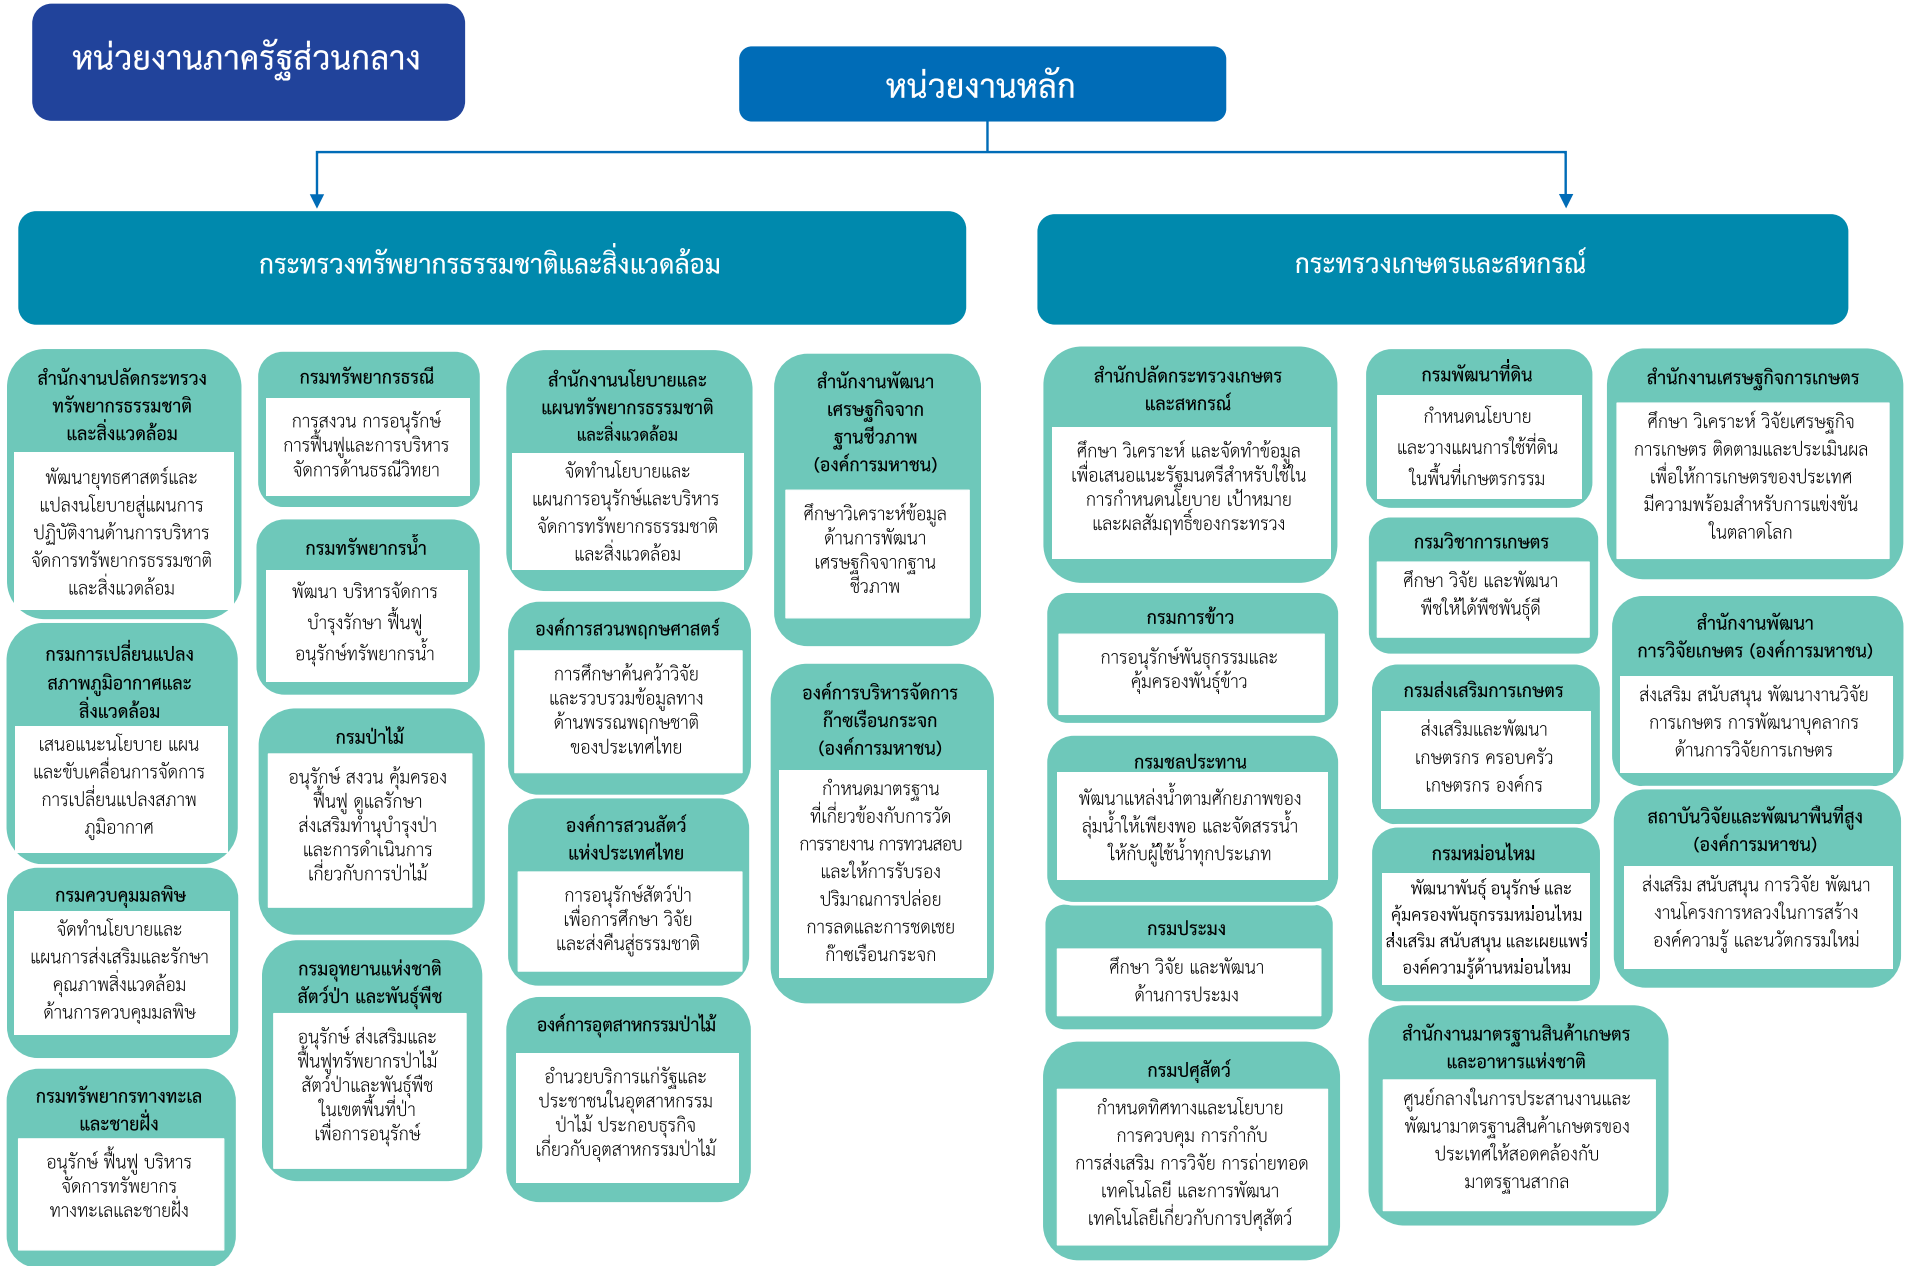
หน่วยงานภาครัฐส่วนกลาง

หน่วยงานหลัก

กระทรวงทรัพยากรธรรมชาติและสิ่งแวดล้อม

กระทรวงเกษตรและสหกรณ์

สำนักงานปลัดกระทรวงทรัพยากรธรรมชาติและสิ่งแวดล้อม
พัฒนายุทธศาสตร์และแปลงนโยบายสู่แผนการปฏิบัติงานด้านการบริหารจัดการทรัพยากรธรรมชาติและสิ่งแวดล้อม

กรมการเปลี่ยนแปลงสภาพภูมิอากาศและสิ่งแวดล้อม
เสนอแนะนโยบาย แผน และขับเคลื่อนการจัดการการเปลี่ยนแปลงสภาพภูมิอากาศ

กรมควบคุมมลพิษ
จัดทำนโยบายและแผนการส่งเสริมและรักษาคุณภาพสิ่งแวดล้อมด้านการควบคุมมลพิษ

กรมทรัพยากรทางทะเลและชายฝั่ง
อนุรักษ์ ฟื้นฟู บริหารจัดการทรัพยากรทางทะเลและชายฝั่ง

กรมทรัพยากรธรณี
การสงวน การอนุรักษ์ การฟื้นฟูและการบริหารจัดการด้านธรณีวิทยา

กรมทรัพยากรน้ำ
พัฒนา บริหารจัดการ บำรุงรักษา ฟื้นฟู อนุรักษ์ทรัพยากรน้ำ

กรมป่าไม้
อนุรักษ์ สงวน คุ้มครอง ฟื้นฟู ดูแลรักษา ส่งเสริมทำนุบำรุงป่า และการดำเนินการเกี่ยวกับการป่าไม้

กรมอุทยานแห่งชาติ สัตว์ป่า และพันธุ์พืช
อนุรักษ์ ส่งเสริมและฟื้นฟูทรัพยากรป่าไม้ สัตว์ป่าและพันธุ์พืชในเขตพื้นที่ป่า เพื่อการอนุรักษ์

สำนักงานนโยบายและแผนทรัพยากรธรรมชาติและสิ่งแวดล้อม
จัดทำนโยบายและแผนการอนุรักษ์และบริหารจัดการทรัพยากรธรรมชาติและสิ่งแวดล้อม

องค์การสวนพฤกษศาสตร์
การศึกษาค้นคว้าวิจัยและรวบรวมข้อมูลทางด้านพรรณพฤกษชาติของประเทศไทย

องค์การสวนสัตว์แห่งประเทศไทย
การอนุรักษ์สัตว์ป่าเพื่อการศึกษา วิจัย และส่งคืนสู่ธรรมชาติ

องค์การอุตสาหกรรมป่าไม้
อำนวยบริการแก่รัฐและประชาชนในอุตสาหกรรมป่าไม้ ประกอบธุรกิจเกี่ยวกับอุตสาหกรรมป่าไม้

สำนักงานพัฒนาเศรษฐกิจจากฐานชีวภาพ (องค์การมหาชน)
ศึกษาวิเคราะห์ข้อมูลด้านการพัฒนาเศรษฐกิจจากฐานชีวภาพ

องค์การบริหารจัดการก๊าซเรือนกระจก (องค์การมหาชน)
กำหนดมาตรฐานที่เกี่ยวข้องกับการวัด การรายงาน การทวนสอบ และให้การรับรองปริมาณการปล่อย การลดและการชดเชยก๊าซเรือนกระจก

สำนักปลัดกระทรวงเกษตรและสหกรณ์
ศึกษา วิเคราะห์ และจัดทำข้อมูลเพื่อเสนอแนะรัฐมนตรีสำหรับใช้ในการกำหนดนโยบาย เป้าหมาย และผลสัมฤทธิ์ของกระทรวง

กรมการข้าว
การอนุรักษ์พันธุกรรมและคุ้มครองพันธุ์ข้าว

กรมชลประทาน
พัฒนาแหล่งน้ำตามศักยภาพของลุ่มน้ำให้เพียงพอ และจัดสรรน้ำให้กับผู้ใช้น้ำทุกประเภท

กรมประมง
ศึกษา วิจัย และพัฒนาด้านการประมง

กรมปศุสัตว์
กำหนดทิศทางและนโยบาย การควบคุม การกำกับ การส่งเสริม การวิจัย การถ่ายทอดเทคโนโลยี และการพัฒนาเทคโนโลยีเกี่ยวกับการปศุสัตว์

กรมพัฒนาที่ดิน
กำหนดนโยบายและวางแผนการใช้ที่ดินในพื้นที่เกษตรกรรม

กรมวิชาการเกษตร
ศึกษา วิจัย และพัฒนาพืชให้ได้พืชพันธุ์ดี

กรมส่งเสริมการเกษตร
ส่งเสริมและพัฒนาเกษตรกร ครอบครัวเกษตรกร องค์กร

กรมหม่อนไหม
พัฒนาพันธุ์ อนุรักษ์ และคุ้มครองพันธุกรรมหม่อนไหม ส่งเสริม สนับสนุน และเผยแพร่องค์ความรู้ด้านหม่อนไหม

สำนักงานมาตรฐานสินค้าเกษตรและอาหารแห่งชาติ
ศูนย์กลางในการประสานงานและพัฒนามาตรฐานสินค้าเกษตรของประเทศให้สอดคล้องกับมาตรฐานสากล

สำนักงานเศรษฐกิจการเกษตร
ศึกษา วิเคราะห์ วิจัยเศรษฐกิจการเกษตร ติดตามและประเมินผลเพื่อให้การเกษตรของประเทศมีความพร้อมสำหรับการแข่งขันในตลาดโลก

สำนักงานพัฒนาการวิจัยเกษตร (องค์การมหาชน)
ส่งเสริม สนับสนุน พัฒนางานวิจัยการเกษตร การพัฒนาบุคลากรด้านการวิจัยการเกษตร

สถาบันวิจัยและพัฒนาพื้นที่สูง (องค์การมหาชน)
ส่งเสริม สนับสนุน การวิจัย พัฒนางานโครงการหลวงในการสร้างองค์ความรู้ และนวัตกรรมใหม่